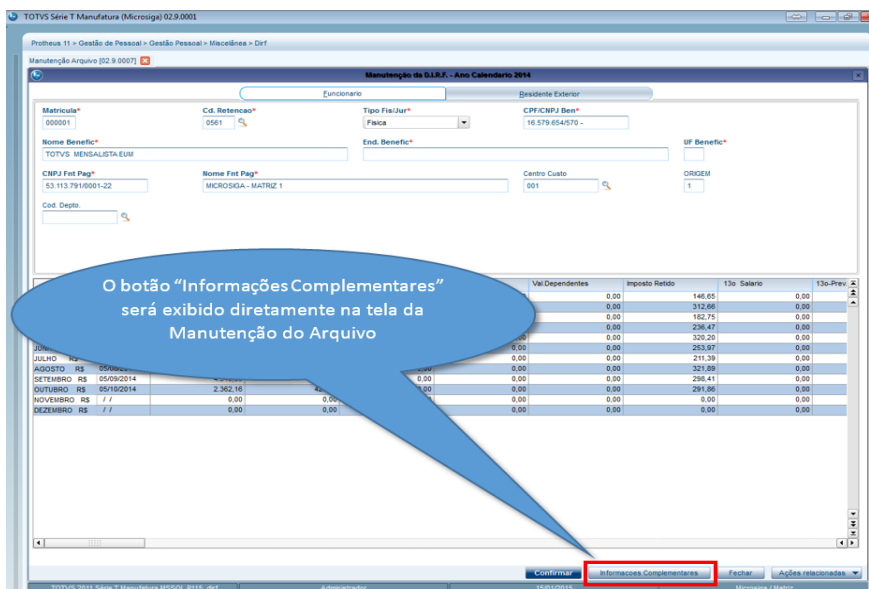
TOTVS Série T Manufatura (Microsiga) 02.9.0001

Protheus 11 > Gestão de Pessoal > Gestão Pessoal > Miscelânea > Dirf

Manutenção Arquivo [02.9.0007]

Manutenção da D.I.R.F. - Ano Calendario 2014

Funcionario | Residente Exterior

Matricula*
000001

Cd. Retencao*
0561

Tipo Fis/Jur*
Fisica

CPF/CNPJ Ben*
16.579.654/570 -

Nome Benefic*
TOTVS MENSALISTA EUM

End. Benefic*

UF Benefic*

CNPJ Fnt Pag*
53.113.791/0001-22

Nome Fnt Pag*
MICROSIGA - MATRIZ 1

Centro Custo
001

ORIGEM
1

Cod. Depto.

O botão "Informações Complementares" será exibido diretamente na tela da Manutenção do Arquivo

| | | | | | Val.Dependentes | Imposto Retido | 13o Salario | 13o-Prev. |
|---|---|---|---|---|---|---|---|---|
| | | | | | 0,00 | 146,65 | 0,00 | |
| | | | | | 0,00 | 312,66 | 0,00 | |
| | | | | | 0,00 | 182,75 | 0,00 | |
| | | | | | 0,00 | 236,47 | 0,00 | |
| | | | | | 0,00 | 320,20 | 0,00 | |
| JU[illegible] | | | | | 0,00 | 253,97 | 0,00 | |
| JULHO | R$ | | | | 0,00 | 211,39 | 0,00 | |
| AGOSTO | R$ | 05/08/2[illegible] | | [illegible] | 0,00 | 321,89 | 0,00 | |
| SETEMBRO | R$ | 05/09/2014 | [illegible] | 0,00 | 0,00 | 298,41 | 0,00 | |
| OUTUBRO | R$ | 05/10/2014 | 2.362,16 | 42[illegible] 0,00 | 0,00 | 291,86 | 0,00 | |
| NOVEMBRO | R$ | / / | 0,00 | 0,00 | 0,00 | 0,00 | 0,00 | |
| DEZEMBRO | R$ | / / | 0,00 | 0,00 | 0,00 | 0,00 | 0,00 | |

Confirmar | Informacoes Complementares | Fechar | Ações relacionadas

TOTVS 2011 Série T Manufatura MSSQL P11S .dirf | Administrador | 15/01/2015 | Microsiga / Matriz